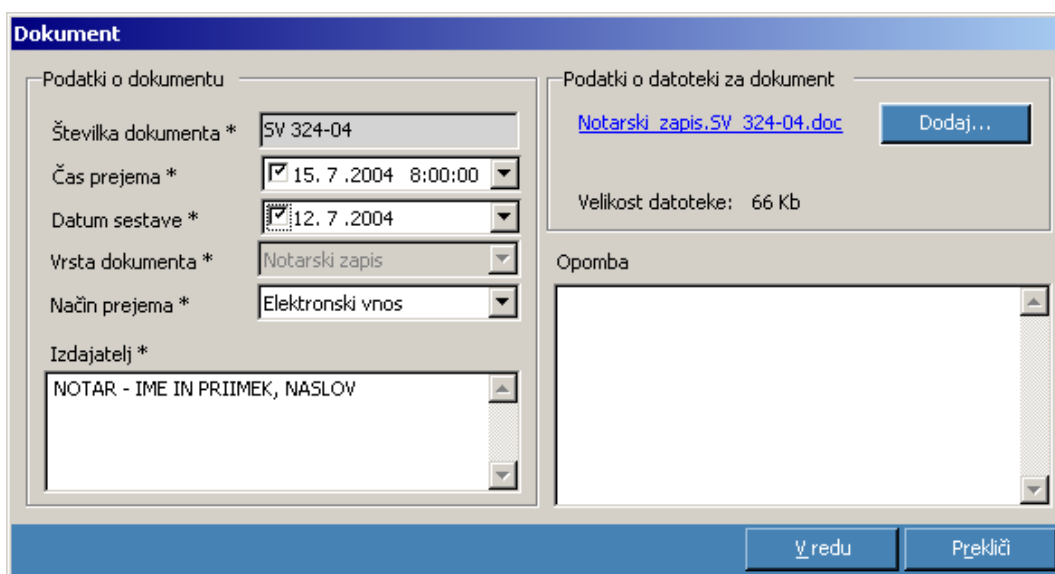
Dokument

Podatki o dokumentu

Številka dokumenta * SV 324-04

Čas prejema * 15. 7 .2004 8:00:00

Datum sestave * 12. 7 .2004

Vrsta dokumenta * Notarski zapis

Način prejema * Elektronski vnos

Izdajatelj *

NOTAR - IME IN PRIIMEK, NASLOV

Podatki o datoteki za dokument

Notarski_zapis.SV_324-04.doc

Dodaj...

Velikost datoteke: 66 Kb

Opomba

V redu

Prekliči